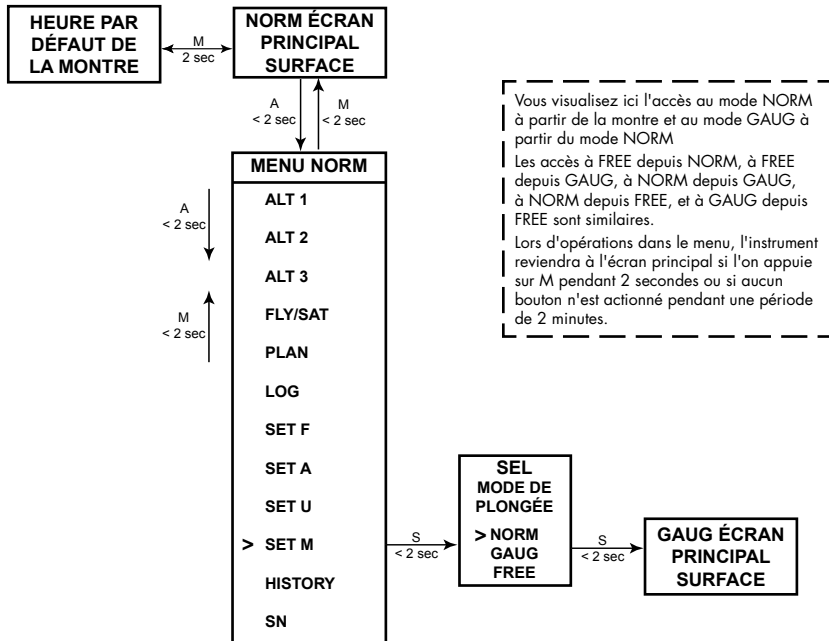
HEURE PAR DÉFAUT DE LA MONTRE

M
2 sec

NORM ÉCRAN PRINCIPAL SURFACE

A
< 2 sec

M
< 2 sec

Vous visualisez ici l'accès au mode NORM à partir de la montre et au mode GAUG à partir du mode NORM

Les accès à FREE depuis NORM, à FREE depuis GAUG, à NORM depuis GAUG, à NORM depuis FREE, et à GAUG depuis FREE sont similaires.

Lors d'opérations dans le menu, l'instrument reviendra à l'écran principal si l'on appuie sur M pendant 2 secondes ou si aucun bouton n'est actionné pendant une période de 2 minutes.

MENU NORM

A
< 2 sec

M
< 2 sec

ALT 1
ALT 2
ALT 3
FLY/SAT
PLAN
LOG
SET F
SET A
SET U
> SET M
HISTORY
SN

S
< 2 sec

SEL
MODE DE PLONGÉE
> NORM
GAUG
FREE

S
< 2 sec

GAUG ÉCRAN PRINCIPAL SURFACE